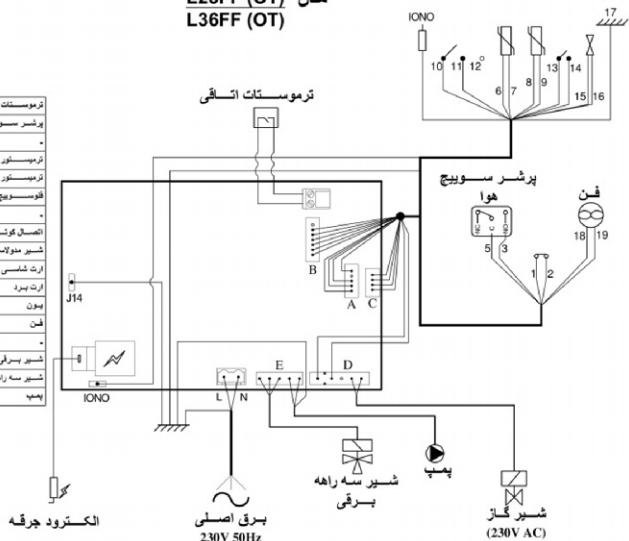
L36FF (OT)

IONO
17
10 11 12
6 7
8 9
13 14
15 16

ترموستات اتاقی

پرشر سوییچ
هوا
فن
NC NO C
5 3
18 19
1 2

B
A C
J14
IONO
L N
E
D

ترموستات
پرشر سو
ترمیستور
ترمیستور
فلوسوییچ
اتصال کوت
شیر مدولات
ارت شاسی
ارت برد
یون
فن
شیر برقی
شیر سه راه
پمپ

الکترود جرقه
برق اصلی
230V 50Hz
شیر سه راهه برقی
پمپ
شیر گاز
(230V AC)